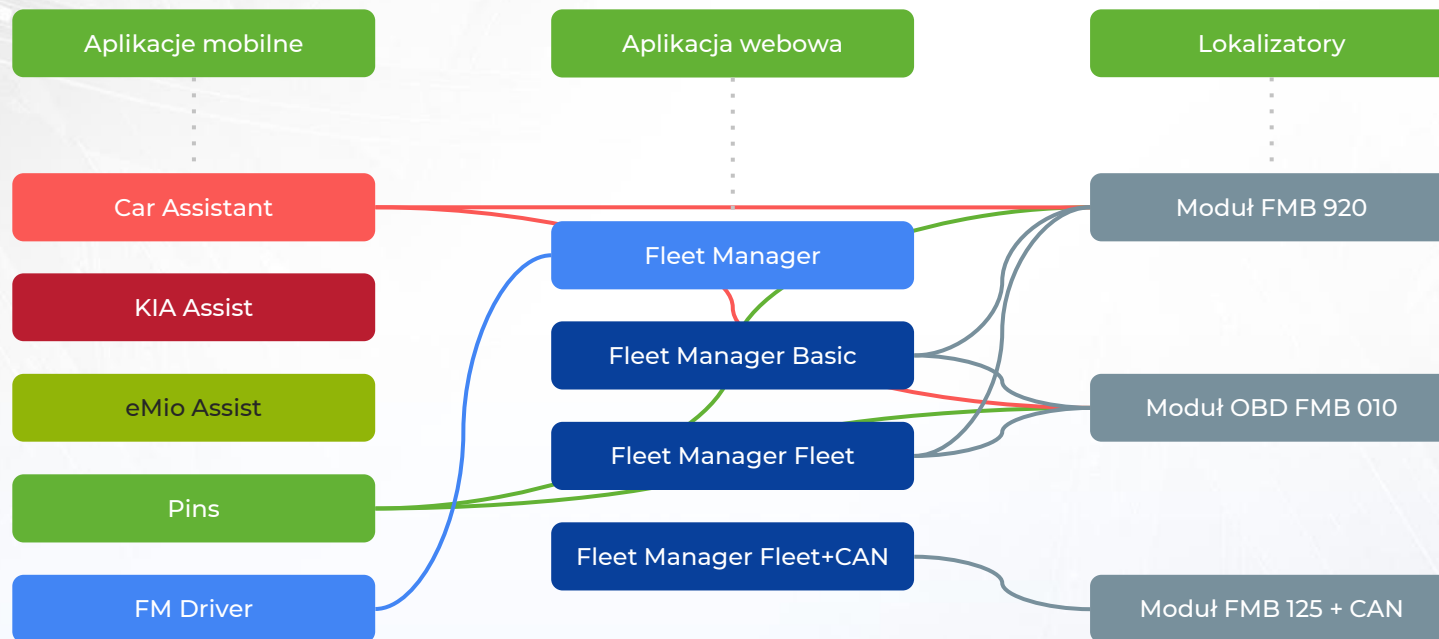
Aplikacje mobilne

Aplikacja webowa

Lokalizatory

Car Assistant

KIA Assist

eMio Assist

Pins

FM Driver

Fleet Manager

Fleet Manager Basic

Fleet Manager Fleet

Fleet Manager Fleet+CAN

Moduł FMB 920

Moduł OBD FMB 010

Moduł FMB 125 + CAN